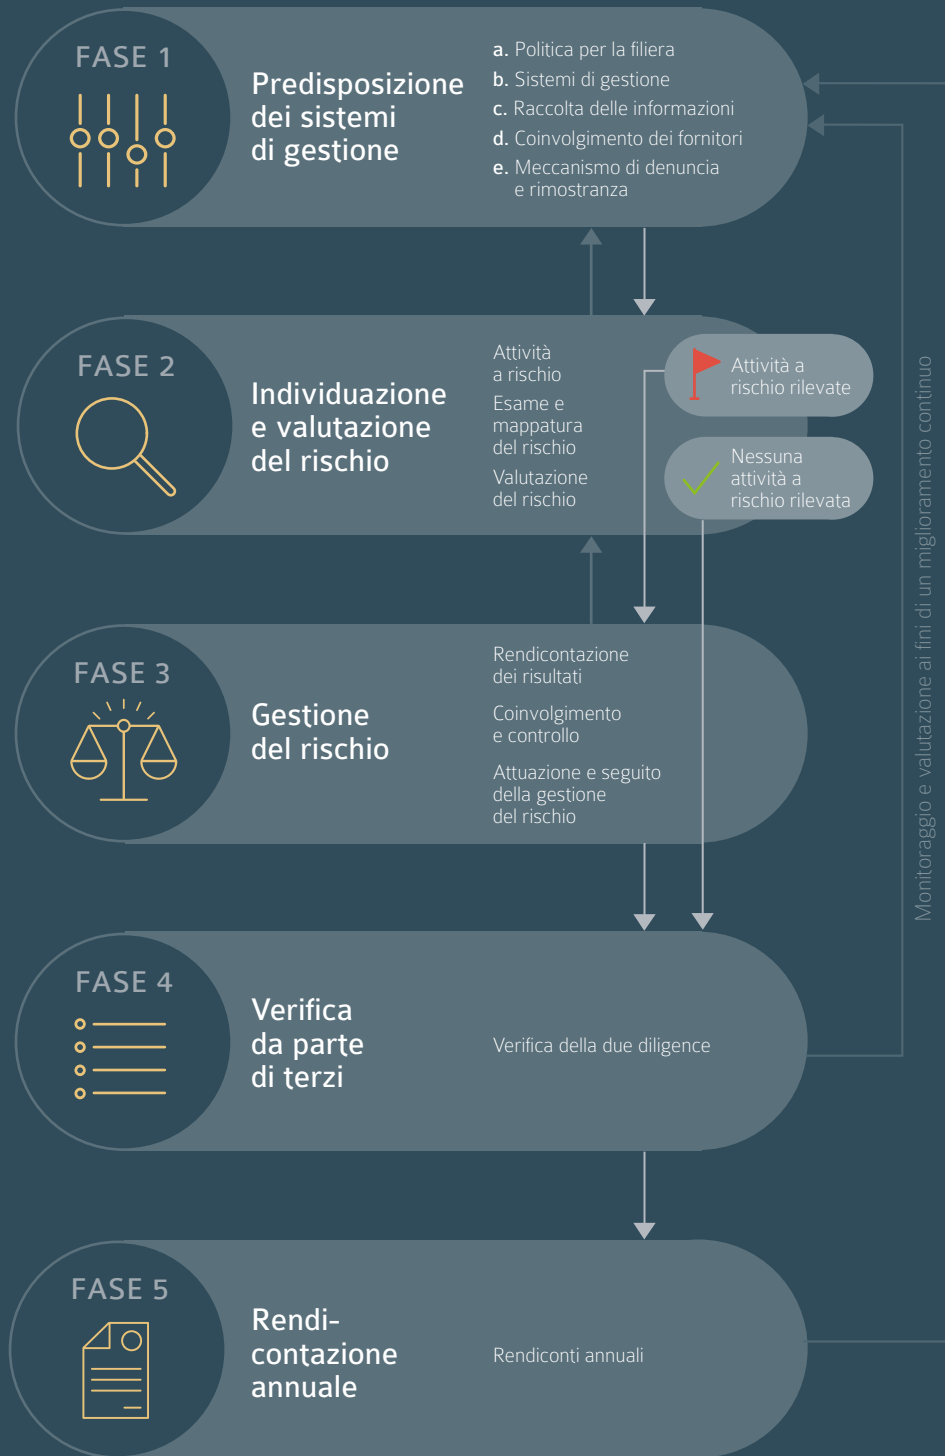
FASE 1

Predisposizione dei sistemi di gestione

a. Politica per la filiera
b. Sistemi di gestione
c. Raccolta delle informazioni
d. Coinvolgimento dei fornitori
e. Meccanismo di denuncia e rimostranza

FASE 2

Individuazione e valutazione del rischio

Attività a rischio
Esame e mappatura del rischio
Valutazione del rischio

Attività a rischio rilevate

Nessuna attività a rischio rilevata

FASE 3

Gestione del rischio

Rendicontazione dei risultati
Coinvolgimento e controllo
Attuazione e seguito della gestione del rischio

FASE 4

Verifica da parte di terzi

Verifica della due diligence

FASE 5

Rendicontazione annuale

Rendiconti annuali

Monitoraggio e valutazione ai fini di un miglioramento continuo